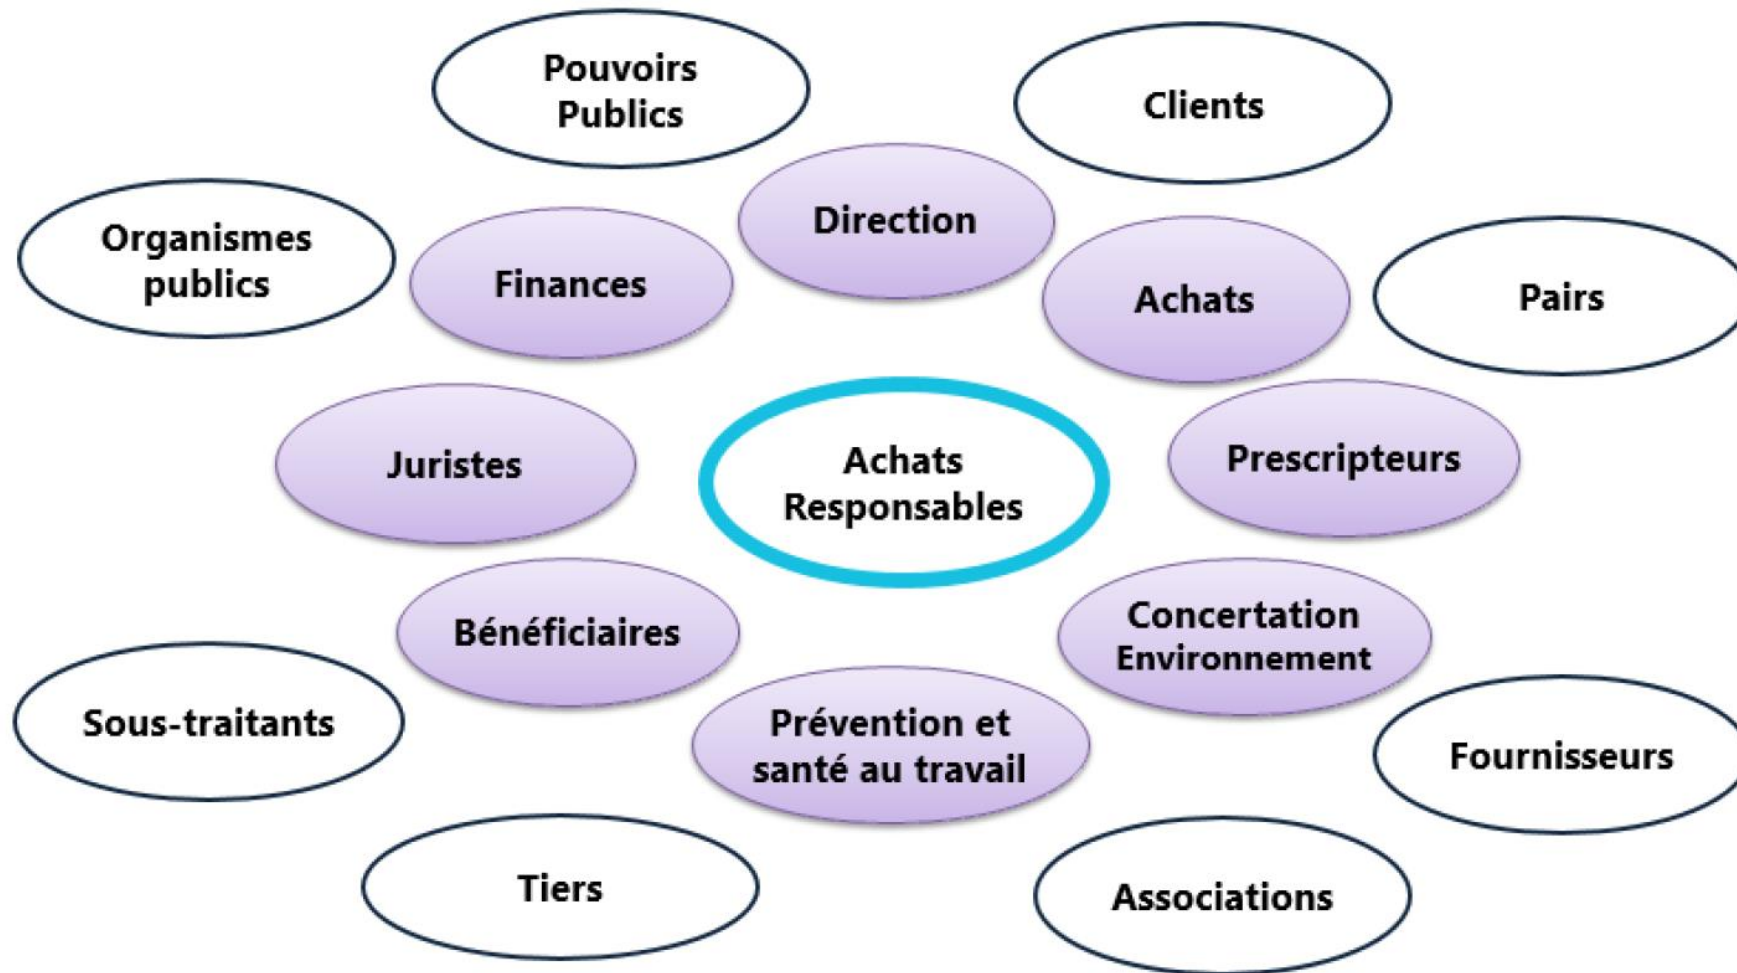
Pouvoirs Publics

Clients

Organismes publics

Direction

Finances

Achats

Pairs

Juristes

Achats Responsables

Prescripteurs

Bénéficiaires

Concertation Environnement

Sous-traitants

Prévention et santé au travail

Fournisseurs

Tiers

Associations